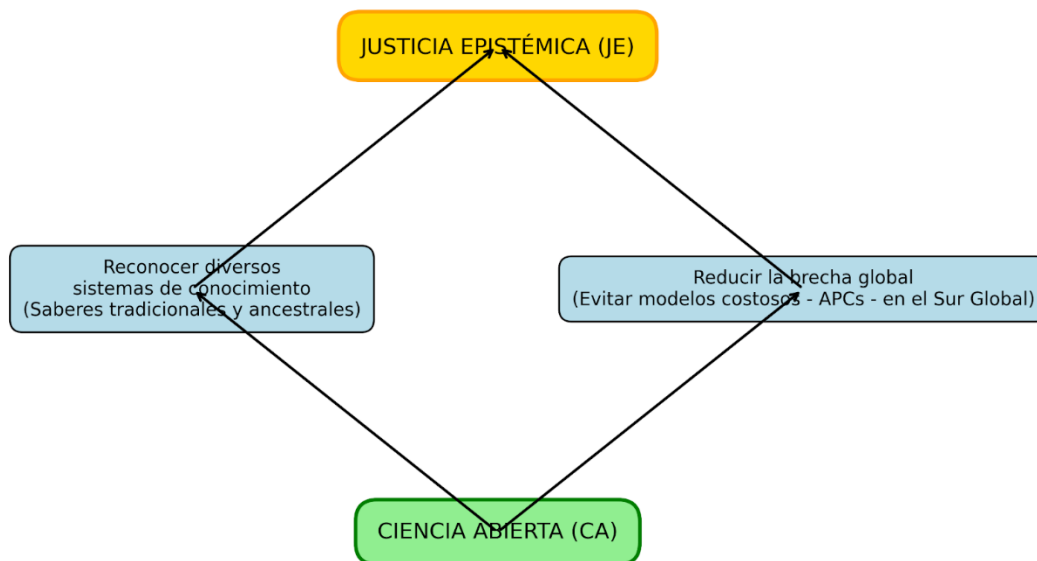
JUSTICIA EPISTÉMICA (JE)

Reconocer diversos sistemas de conocimiento (Saberes tradicionales y ancestrales)

Reducir la brecha global (Evitar modelos costosos - APCs - en el Sur Global)

CIENCIA ABIERTA (CA)